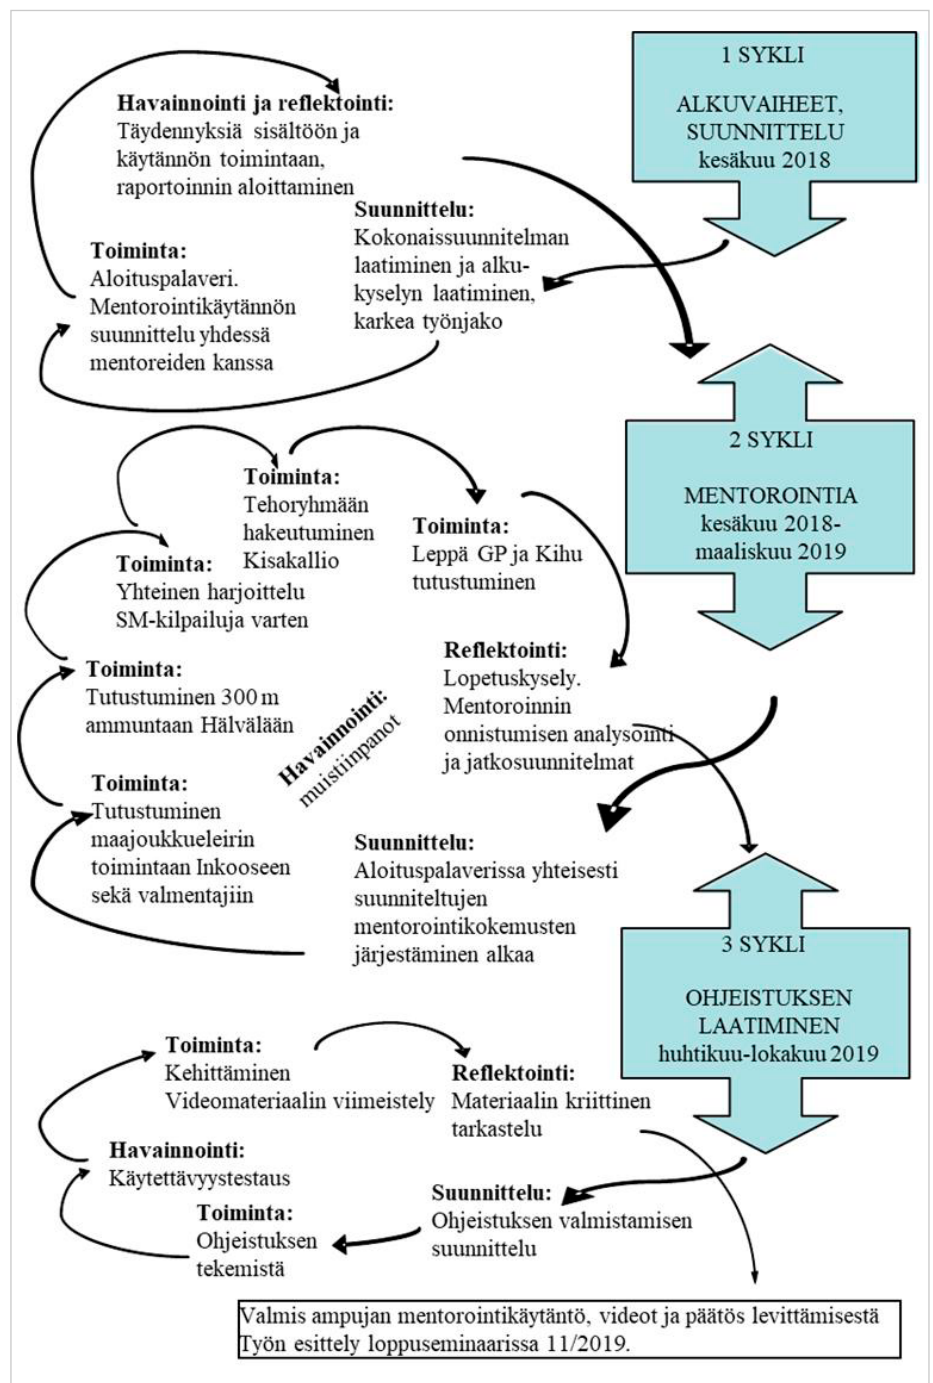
1 SYKLI

ALKUVAIHEET, SUUNNITTELU
kesäkuu 2018

**Havainnointi ja reflektointi:**
Täydennyksiä sisältöön ja käytännön toimintaan, raportoinnin aloittaminen

**Suunnittelu:**
Kokonaissuunnitelman laatiminen ja alkukyselyn laatiminen, karkea työnjako

**Toiminta:**
Aloituspalaveri. Mentorointikäytännön suunnittelu yhdessä mentoreiden kanssa

2 SYKLI

MENTOROINTIA
kesäkuu 2018-maaliskuu 2019

**Toiminta:**
Tehoryhmään hakeutuminen Kisakallio

**Toiminta:**
Leppä GP ja Kihu tutustuminen

**Toiminta:**
Yhteinen harjoittelu SM-kilpailuja varten

**Reflektointi:**
Lopetuskysely. Mentoroinnin onnistumisen analysointi ja jatkosuunnitelmat

**Toiminta:**
Tutustuminen 300 m ammuntaan Hälvälään

**Havainnointi:**
muistiinpanot

**Toiminta:**
Tutustuminen maajoukkueleirin toimintaan Inkooseen sekä valmentajiin

**Suunnittelu:**
Aloituspalaverissa yhteisesti suunniteltujen mentorointikokemusten järjestäminen alkaa

3 SYKLI

OHJEISTUKSEN LAATIMINEN
huhtikuu-lokakuu 2019

**Toiminta:**
Kehittäminen
Videomateriaalin viimeistely

**Reflektointi:**
Materiaalin kriittinen tarkastelu

**Havainnointi:**
Käytettävyystestaus

**Suunnittelu:**
Ohjeistuksen valmistamisen suunnittelu

**Toiminta:**
Ohjeistuksen tekemistä

Valmis ampujan mentorointikäytäntö, videot ja päätös levittämisestä
Työn esittely loppuseminaarissa 11/2019.